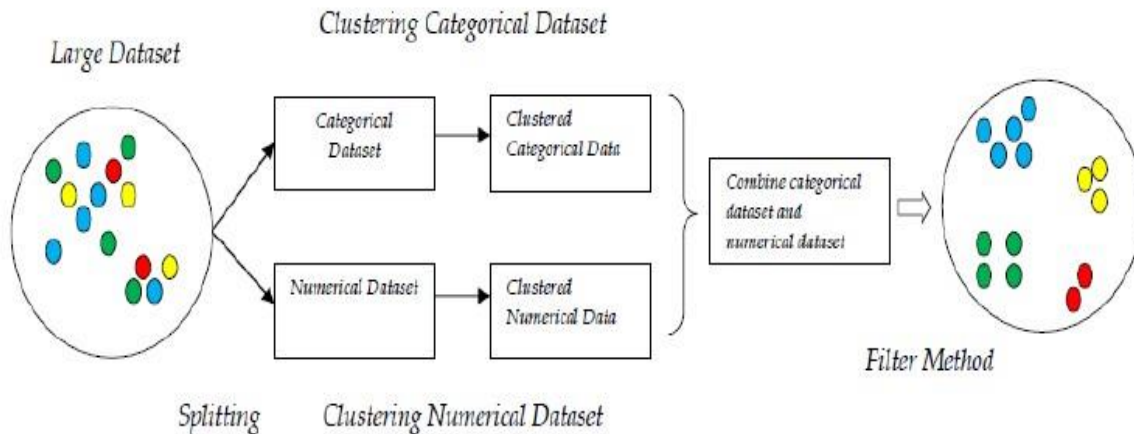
Large Dataset

Clustering Categorical Dataset

Categorical Dataset

Clustered Categorical Data

Numerical Dataset

Clustered Numerical Data

Combine categorical dataset and numerical dataset

Filter Method

Splitting

Clustering Numerical Dataset